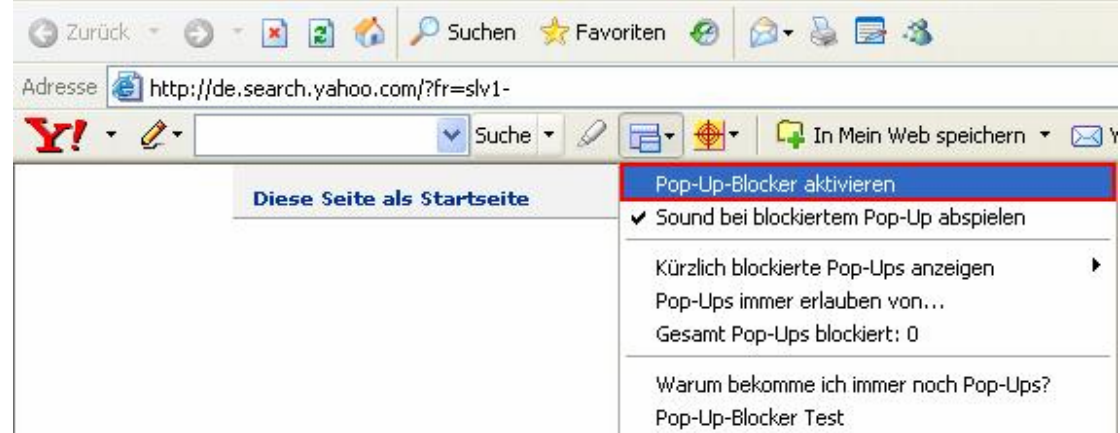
Zurück Suchen Favoriten

Adresse http://de.search.yahoo.com/?fr=slv1-

Y! Suche In Mein Web speichern

Diese Seite als Startseite

Pop-Up-Blocker aktivieren
✔ Sound bei blockiertem Pop-Up abspielen
Kürzlich blockierte Pop-Ups anzeigen
Pop-Ups immer erlauben von...
Gesamt Pop-Ups blockiert: 0
Warum bekomme ich immer noch Pop-Ups?
Pop-Up-Blocker Test